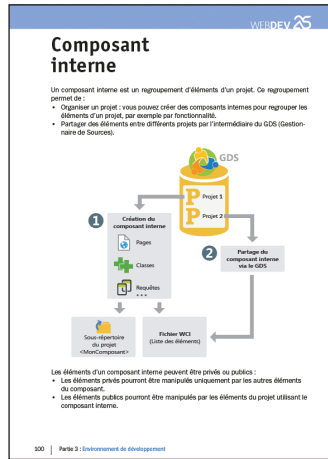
WEBDEV 25

Composant interne

Un composant interne est un regroupement d'éléments d'un projet. Ce regroupement permet de :

• Organiser un projet : vous pouvez créer des composants internes pour regrouper les éléments d'un projet, par exemple par fonctionnalité.
• Partager des éléments entre différents projets par l'intermédiaire du GDS (Gestionnaire de Sources).

GDS

P Projet 1

P Projet 2

1 Création du composant interne

Pages

Classes

Requêtes

...

2 Partage du composant interne via le GDS

Sous-répertoire du projet <MonComposant>

Fichier WCI (Liste des éléments)

Les éléments d'un composant interne peuvent être privés ou publics :

• Les éléments privés pourront être manipulés uniquement par les autres éléments du composant.
• Les éléments publics pourront être manipulés par les éléments du projet utilisant le composant interne.

100 Partie 3 : Environnement de développement